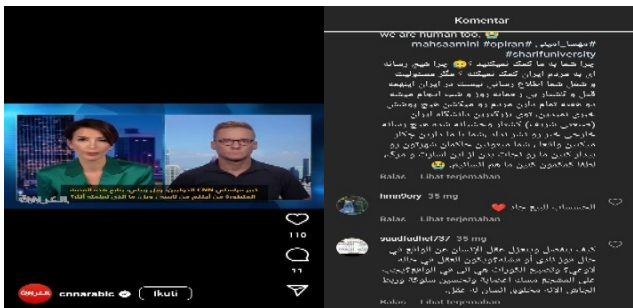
Komentar

we are human too.
#مهسا_امینی #mahsaamini #opiran #sharifuniversity

چرا شما به ما کمک نمیکنید ؟ چرا هیچ رسانه ای به مردم ایران کمک نمیکنه ؟ مگر مسئولیت و رسالت شما اطلاع رسانی نیست در ایران اینهمه قتل و کشتار رخ میده هر روز و شب انجام میشه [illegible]

Balas Lihat terjemahan

hmm9ory 35 mg
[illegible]

Balas Lihat terjemahan

youdfodhel737 35 mg
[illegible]

Balas Lihat terjemahan

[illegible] CNN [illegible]
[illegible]

110
11

cnnarabic Ikuti